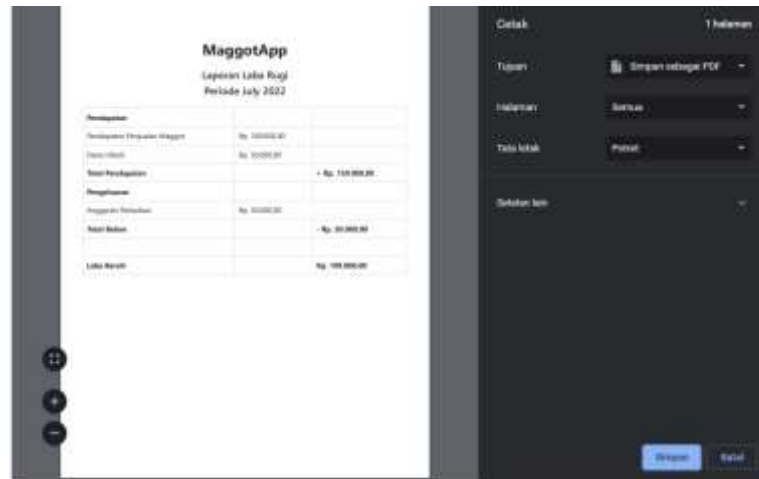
MaggotApp

Laporan Laba Rugi
Periode July 2022

| Pendapatan | | |
|---|---|---|
| Pendapatan Penjualan Maggot | Rp. 100.000,00 | |
| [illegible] | Rp. 50.000,00 | |
| Total Pendapatan | | + Rp. 150.000,00 |
| Pengeluaran | | |
| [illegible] | Rp. 50.000,00 | |
| Total Beban | | - Rp. 50.000,00 |
| | | |
| Laba Bersih | | Rp. 100.000,00 |

Cetak 1 halaman

Tujuan Simpan sebagai PDF

Halaman Semua

Tata letak Potret

Setelan lain

Simpan Batal